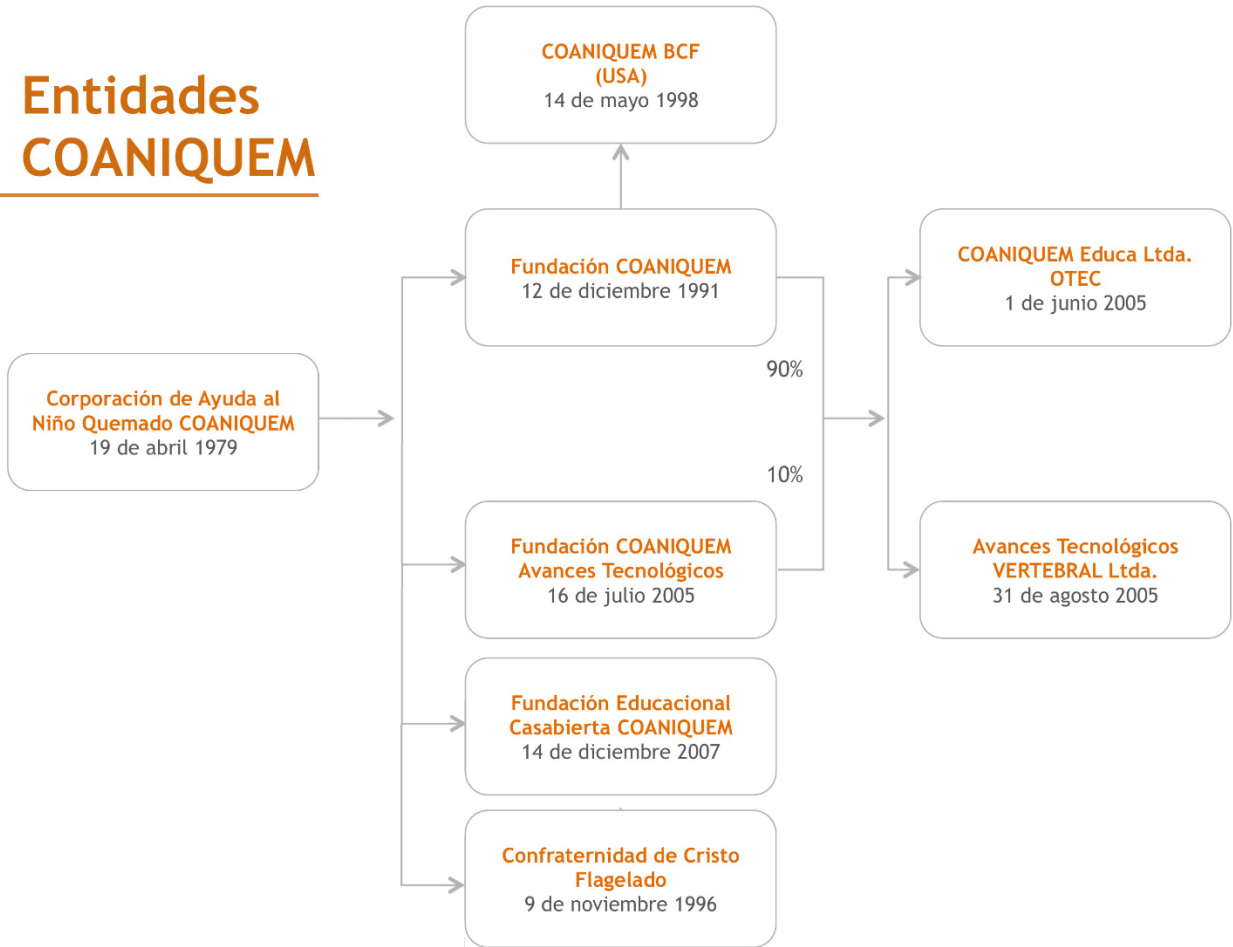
Entidades COANIQUEM

COANIQUEM BCF
(USA)
14 de mayo 1998

Corporación de Ayuda al Niño Quemado COANIQUEM
19 de abril 1979

Fundación COANIQUEM
12 de diciembre 1991

90%

10%

Fundación COANIQUEM Avances Tecnológicos
16 de julio 2005

Fundación Educacional Casabierta COANIQUEM
14 de diciembre 2007

Confraternidad de Cristo Flagelado
9 de noviembre 1996

COANIQUEM Educa Ltda. OTEC
1 de junio 2005

Avances Tecnológicos VERTEBRAL Ltda.
31 de agosto 2005